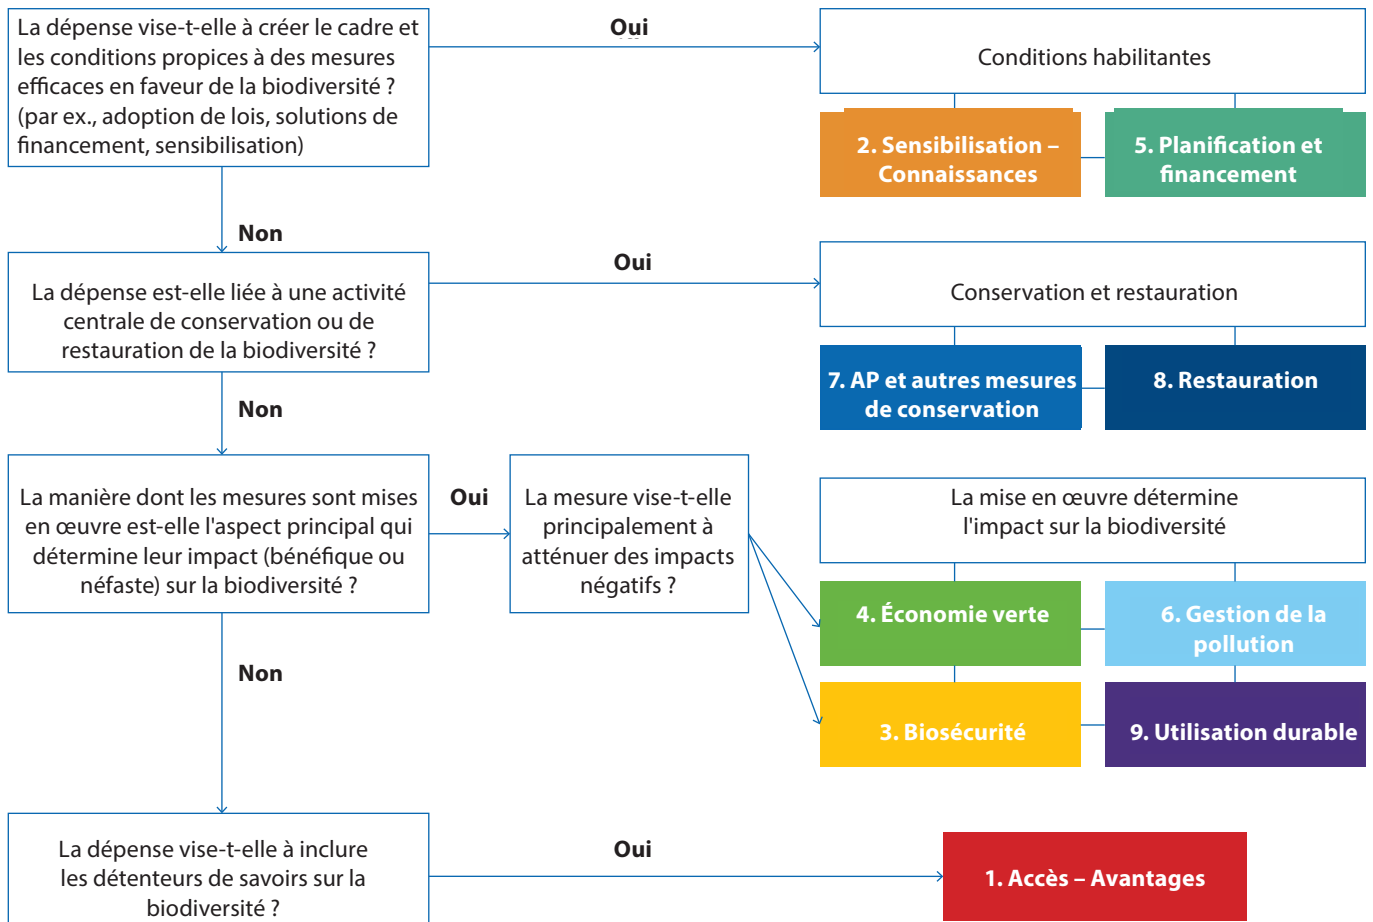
La dépense vise-t-elle à créer le cadre et les conditions propices à des mesures efficaces en faveur de la biodiversité ? (par ex., adoption de lois, solutions de financement, sensibilisation)

Oui

Conditions habilitantes

2. Sensibilisation – Connaissances

5. Planification et financement

Non

La dépense est-elle liée à une activité centrale de conservation ou de restauration de la biodiversité ?

Oui

Conservation et restauration

7. AP et autres mesures de conservation

8. Restauration

Non

La manière dont les mesures sont mises en œuvre est-elle l'aspect principal qui détermine leur impact (bénéfique ou néfaste) sur la biodiversité ?

Oui

La mesure vise-t-elle principalement à atténuer des impacts négatifs ?

La mise en œuvre détermine l'impact sur la biodiversité

4. Économie verte

6. Gestion de la pollution

3. Biosécurité

9. Utilisation durable

Non

La dépense vise-t-elle à inclure les détenteurs de savoirs sur la biodiversité ?

Oui

1. Accès – Avantages